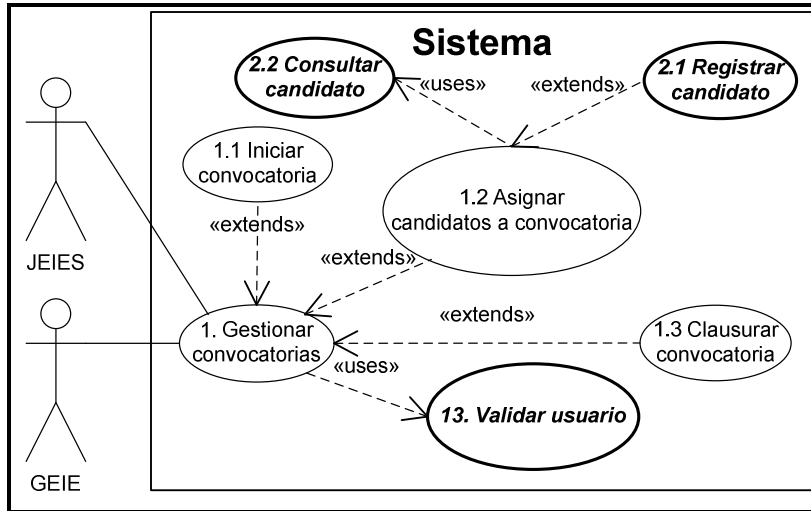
Sistema

2.2 Consultar candidato

«uses»

«extends»

2.1 Registrar candidato

1.1 Iniciar convocatoria

1.2 Asignar candidatos a convocatoria

«extends»

JEIES

«extends»

«extends»

1. Gestionar convocatorias

1.3 Clausurar convocatoria

«uses»

13. Validar usuario

GEIE